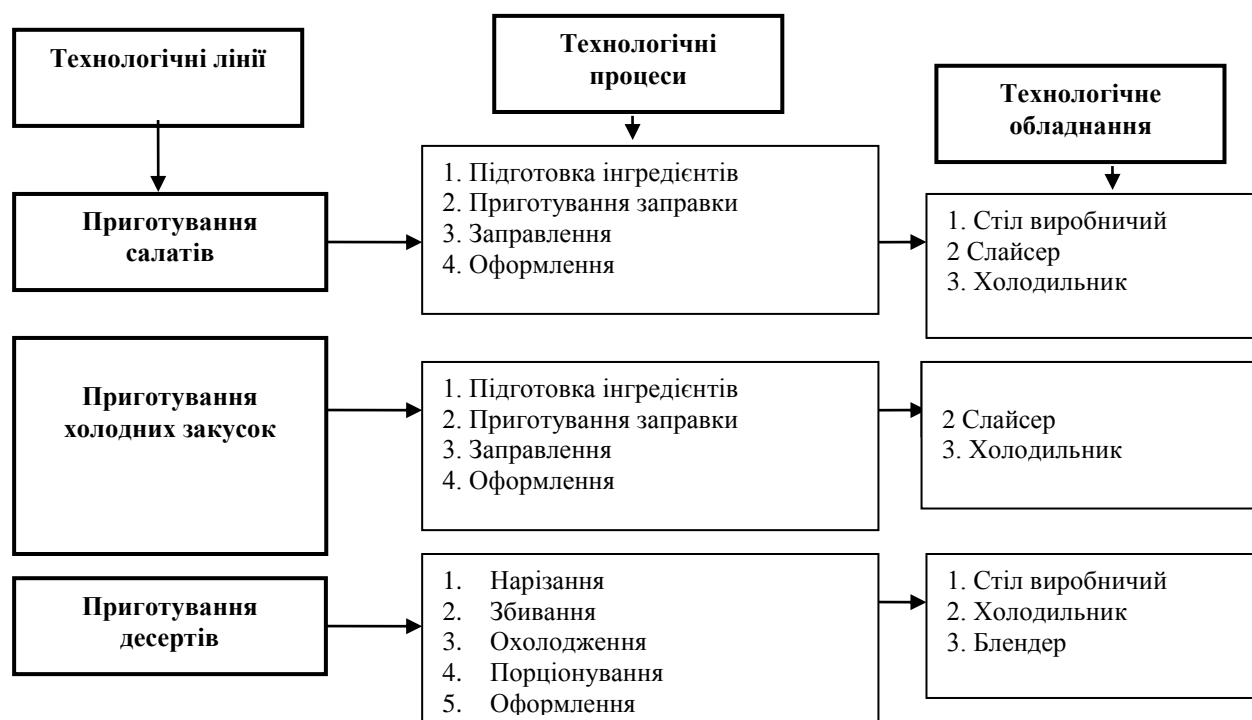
Технологічні лінії

Технологічні процеси

Технологічне обладнання

Приготування салатів

1. Підготовка інгредієнтів
2. Приготування заправки
3. Заправлення
4. Оформлення

1. Стіл виробничий
2 Слайсер
3. Холодильник

Приготування холодних закусок

1. Підготовка інгредієнтів
2. Приготування заправки
3. Заправлення
4. Оформлення

2 Слайсер
3. Холодильник

Приготування десертів

1. Нарізання
2. Збивання
3. Охолодження
4. Порціонування
5. Оформлення

1. Стіл виробничий
2. Холодильник
3. Блендер